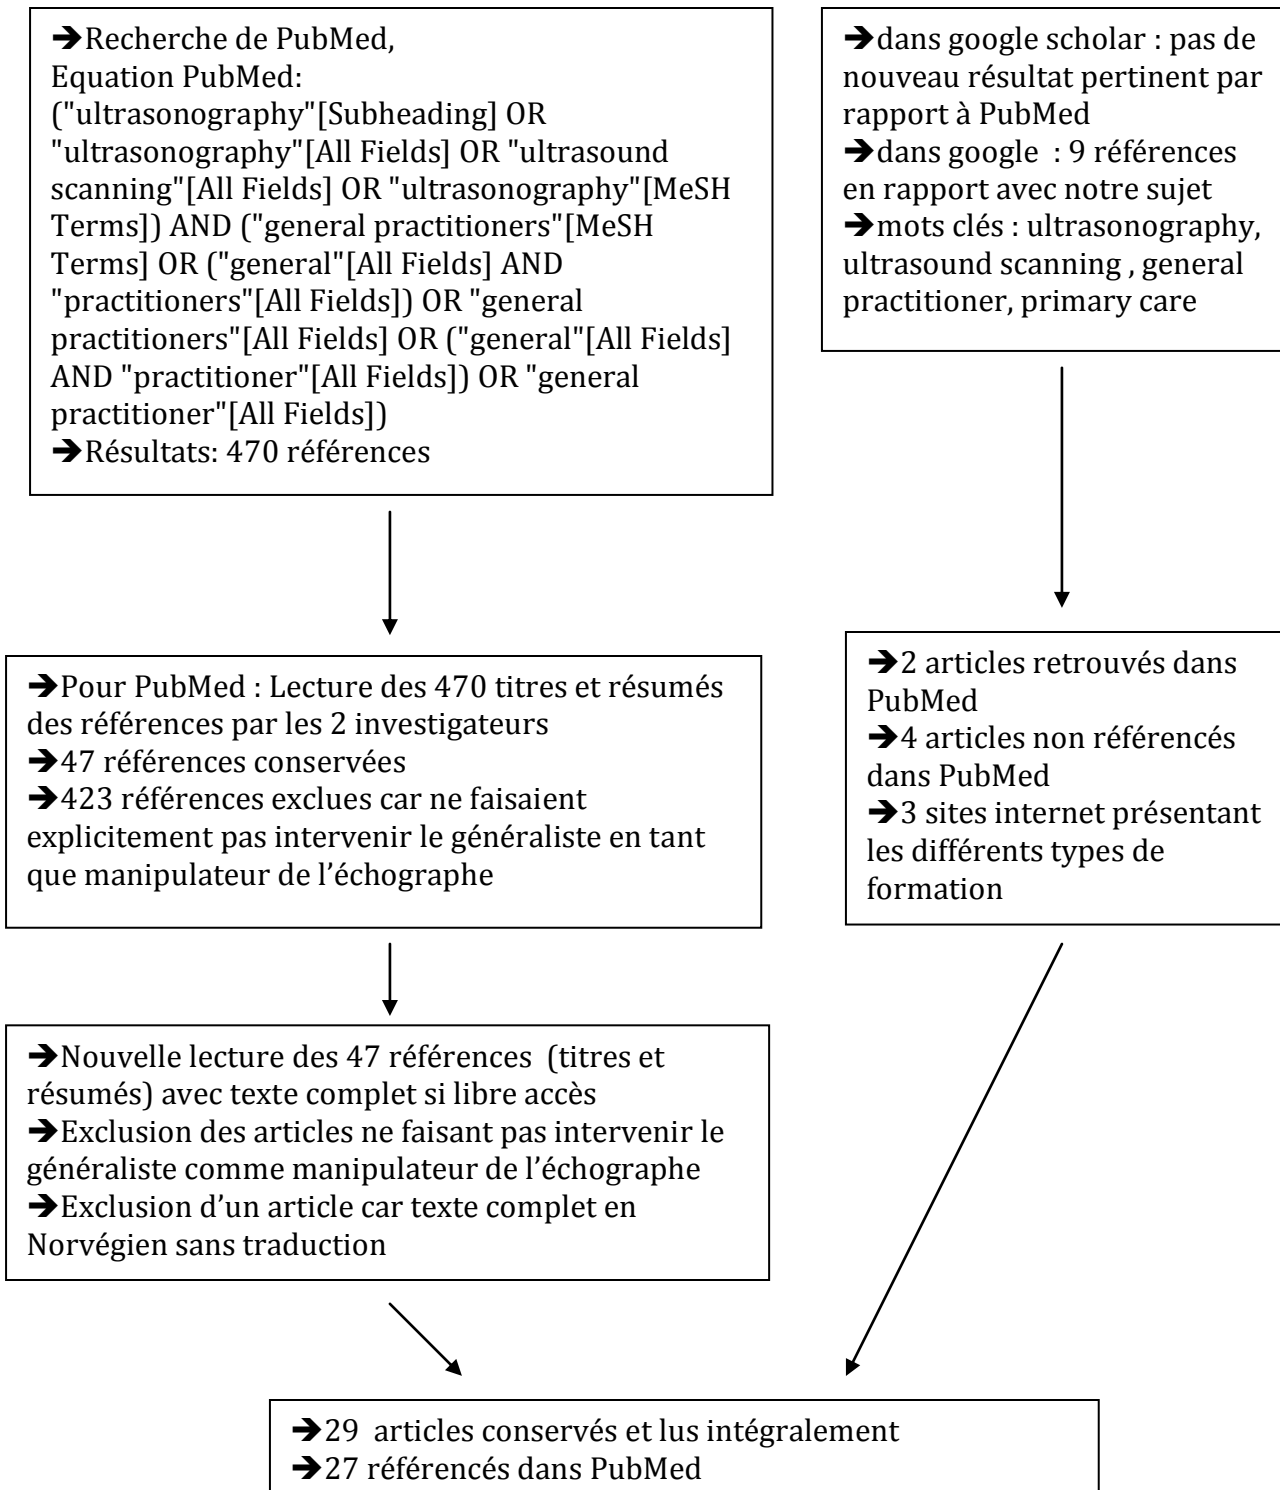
➔Recherche de PubMed,
Equation PubMed:
("ultrasonography"[Subheading] OR "ultrasonography"[All Fields] OR "ultrasound scanning"[All Fields] OR "ultrasonography"[MeSH Terms]) AND ("general practitioners"[MeSH Terms] OR ("general"[All Fields] AND "practitioners"[All Fields]) OR "general practitioners"[All Fields] OR ("general"[All Fields] AND "practitioner"[All Fields]) OR "general practitioner"[All Fields])
➔Résultats: 470 références

➔dans google scholar : pas de nouveau résultat pertinent par rapport à PubMed
➔dans google : 9 références en rapport avec notre sujet
➔mots clés : ultrasonography, ultrasound scanning , general practitioner, primary care

➔Pour PubMed : Lecture des 470 titres et résumés des références par les 2 investigateurs
➔47 références conservées
➔423 références exclues car ne faisaient explicitement pas intervenir le généraliste en tant que manipulateur de l'échographe

➔2 articles retrouvés dans PubMed
➔4 articles non référencés dans PubMed
➔3 sites internet présentant les différents types de formation

➔Nouvelle lecture des 47 références (titres et résumés) avec texte complet si libre accès
➔Exclusion des articles ne faisant pas intervenir le généraliste comme manipulateur de l'échographe
➔Exclusion d'un article car texte complet en Norvégien sans traduction

➔29 articles conservés et lus intégralement
➔27 référencés dans PubMed